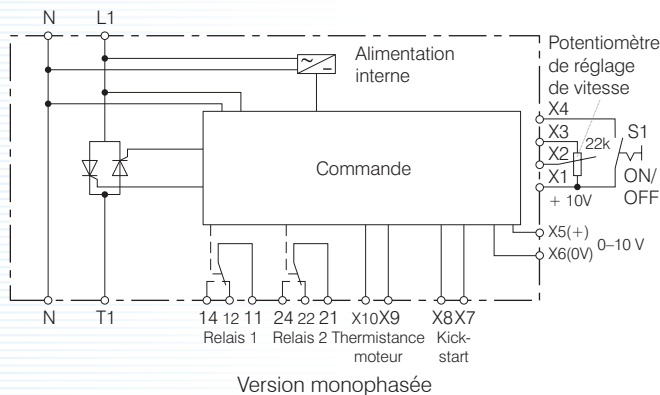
N L1

Alimentation interne

Potentiomètre de réglage de vitesse

X4
X3
X2
X1
22k
S1
ON/ OFF
+ 10V

Commande

X5(+)
X6(0V) 0–10 V

N T1

14 12 11 24 22 21 X10 X9 X8 X7
Relais 1 Relais 2 Thermistance moteur Kick-start

Version monophasée